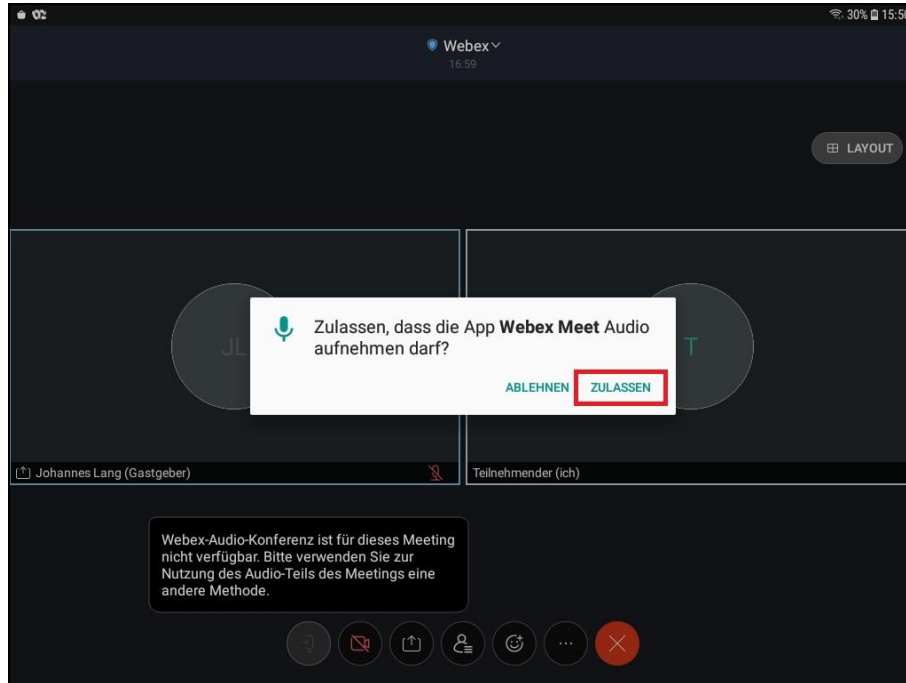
30% 15:5

Webex
16:59

LAYOUT

JL

T

Zulassen, dass die App **Webex Meet** Audio aufnehmen darf?

ABLEHNEN ZULASSEN

Johannes Lang (Gastgeber)

Teilnehmender (ich)

Webex-Audio-Konferenz ist für dieses Meeting nicht verfügbar. Bitte verwenden Sie zur Nutzung des Audio-Teils des Meetings eine andere Methode.